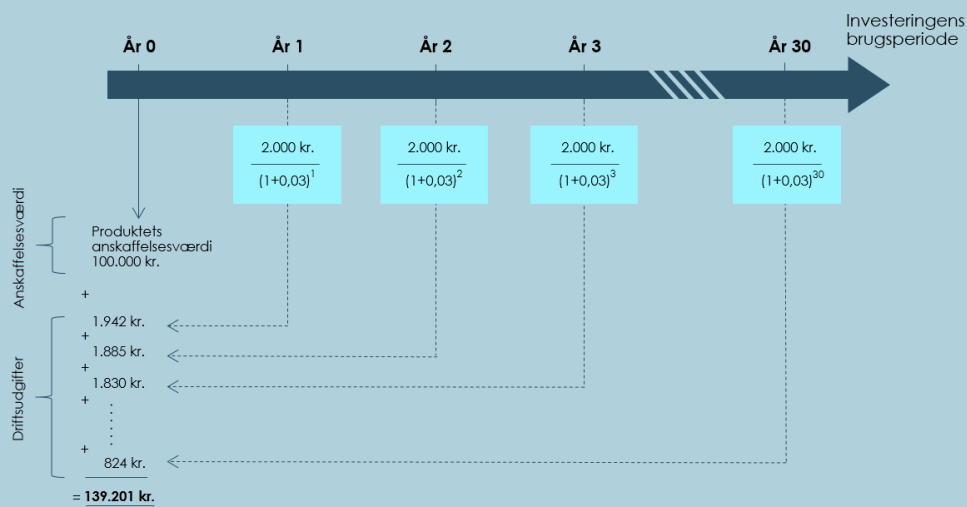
År 0
År 1
År 2
År 3
År 30
Investeringens brugsperiode

$\frac{2.000 \text{ kr.}}{(1+0,03)^1}$

$\frac{2.000 \text{ kr.}}{(1+0,03)^2}$

$\frac{2.000 \text{ kr.}}{(1+0,03)^3}$

$\frac{2.000 \text{ kr.}}{(1+0,03)^{30}}$

Anskaffelsesværdi

Produktets anskaffelsesværdi 100.000 kr.

+

Driftsudgifter

1.942 kr.
+
1.885 kr.
+
1.830 kr.
+
⋮
+
824 kr.

= 139.201 kr.